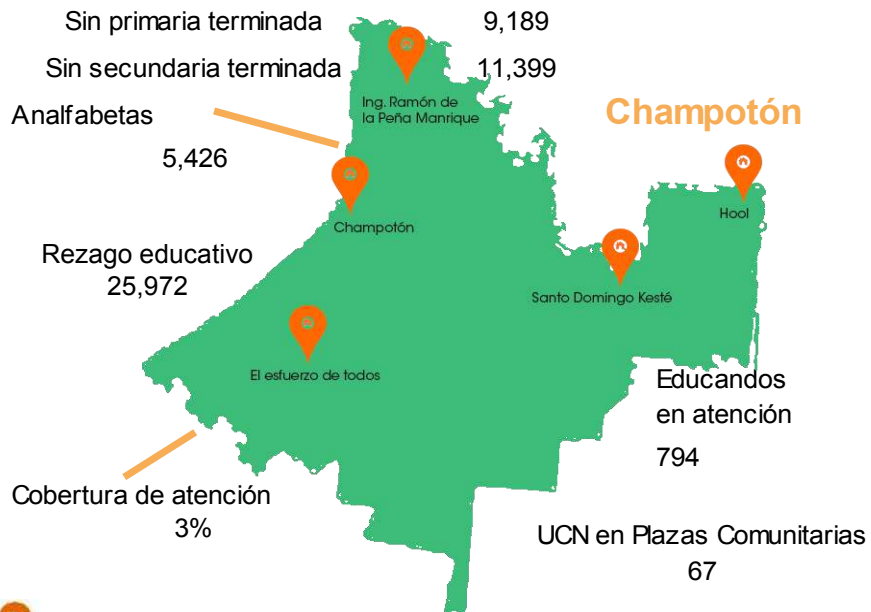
Sin primaria terminada 9,189

Sin secundaria terminada 11,399

Analfabetas

5,426

Champotón

Ing. Ramón de la Peña Manrique

Champotón

Hool

Rezago educativo 25,972

Santo Domingo Kesté

El esfuerzo de todos

Educandos en atención

794

Cobertura de atención 3%

UCN en Plazas Comunitarias 67